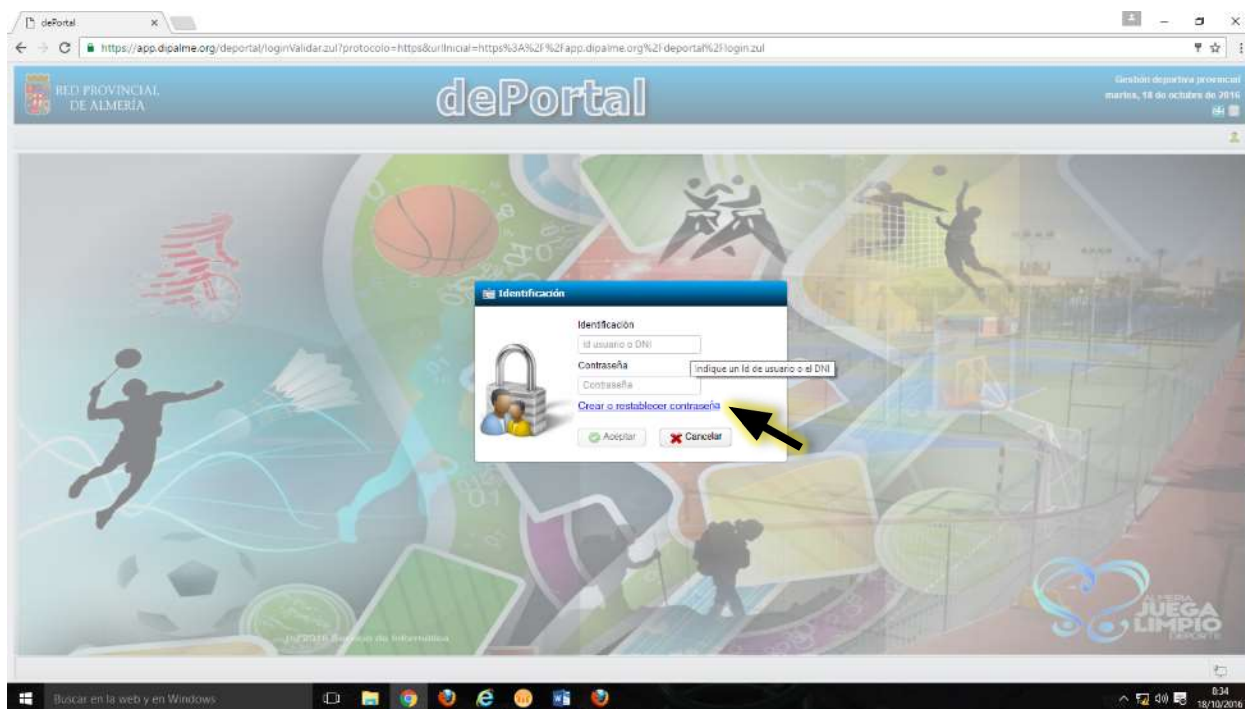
dePortal

https://app.dipalme.org/deportal/loginValidar.zul?protocolo=https&urlInicial=https%3A%2F%2Fapp.dipalme.org%2Fdeportal%2Flogin.zul

RED PROVINCIAL DE ALMERÍA

dePortal

Gestión deportiva provincial
martes, 18 de octubre de 2016

Identificación

Identificación

Id usuario o DNI

Contraseña

Indique un Id de usuario o el DNI

Contraseña

Crear o restablecer contraseña

Aceptar

Cancelar

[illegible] Servicio de Informática

ALMERIA JUEGA LIMPIO DEPORTE

Buscar en la web y en Windows

0:34
18/10/2016